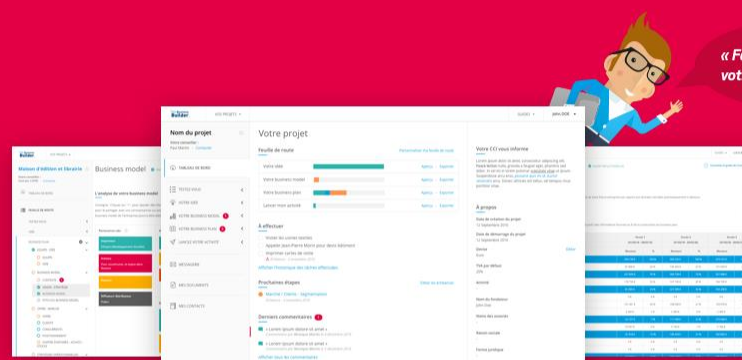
« F
vot

Business Builder
VOS PROJETS
Nom du projet
TABLEAU DE BORD
TESTEZ VOUS
VOTRE IDÉE
VOTRE BUSINESS MODEL
VOTRE BUSINESS PLAN
LANCEZ VOTRE ACTIVITÉ
MESSAGERIE
MES DOCUMENTS
MES CONTACTS

Votre projet
Feuille de route
Votre idée
Votre business model
Votre business plan
Lancer mon activité
Reprendre
Reprendre
Reprendre
Reprendre

À effectuer
Afficher l'historique des tâches effectuées

Prochaines étapes
Voir le prochain

Derniers commentaires
« Lorem ipsum dolor sit amet »
« Lorem ipsum dolor sit amet »
Afficher tous les commentaires

Votre CCI vous informe

À propos
Date de création du projet
12 Septembre 2016
Date de démarrage du projet
12 Septembre 2016
Secteur
Taux de défaut
20%
Nom du fondateur
Statut des associés
Raison sociale
Forme juridique

Maison d'édition et librairie
Business model
L'analyse de votre business model